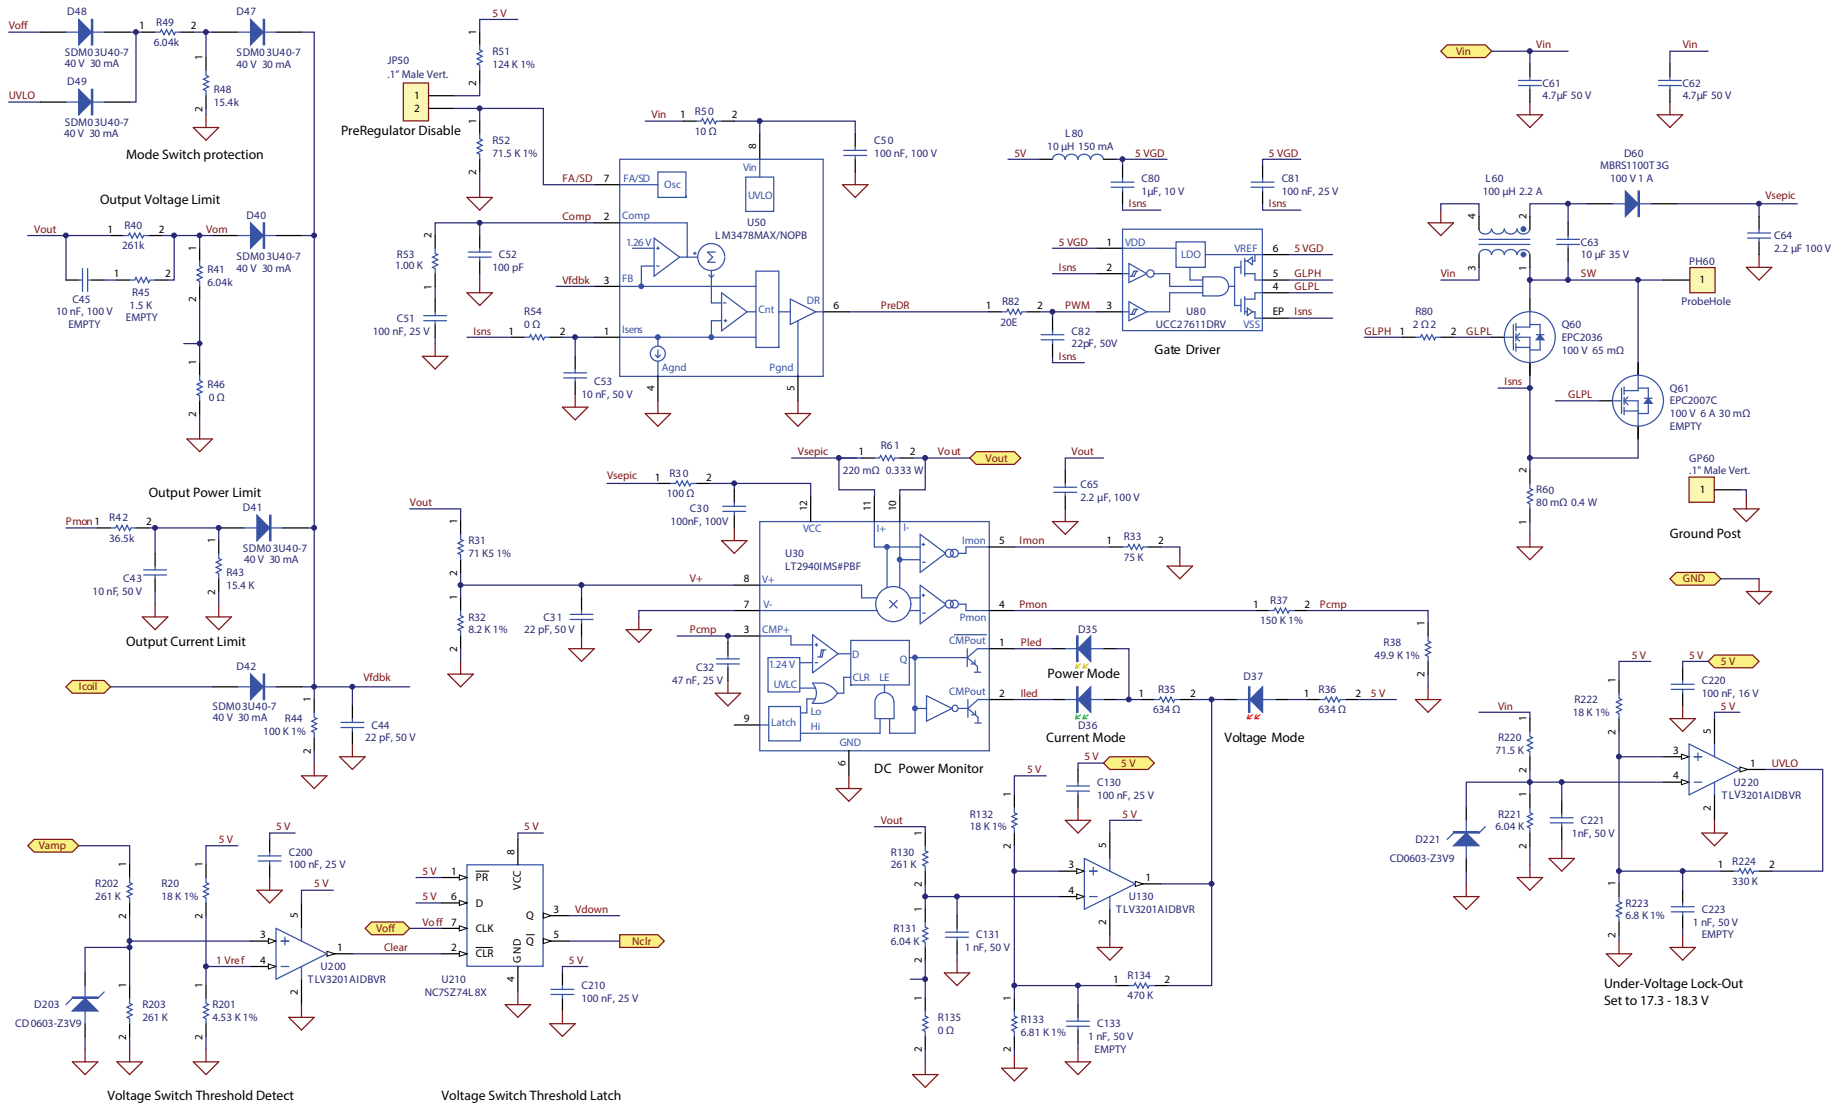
Voff D48 SDM03U40-7 40 V 30 mA
1 R49 6.04k 2
D47 SDM03U40-7 40 V 30 mA
UVLO D49 SDM03U40-7 40 V 30 mA
R48 15.4k
Mode Switch protection

5 V
JP50 .1" Male Vert.
1 2
PreRegulator Disable
R51 124 K 1%
R52 71.5 K 1%

Vin 1 R50 10 Ω 2
C50 100 nF, 100 V
FA/SD 7 FA/SD Osc
Vin UVLO
U50 LM3478MAX/NOPB
Comp 2 Comp
1.26 V
Vfdbk 3 FB
Cnt
DR 6 PreDR
Isns 1 R54 0 Ω 2 1 Isens
Agnd Pgnd
4 5
R53 1.00 K
C52 100 pF
C51 100 nF, 25 V
C53 10 nF, 50 V

Output Voltage Limit
Vout 1 R40 261k 2 Vom
D40 SDM03U40-7 40 V 30 mA
R41 6.04k
C45 10 nF, 100 V EMPTY
R45 1.5 K EMPTY
R46 0 Ω

5V L80 10 µH 150 mA 5 VGD
C80 1µF, 10 V Isns
5 VGD C81 100 nF, 25 V Isns
5 VGD 1 VDD LDO VREF 6 5 VGD
Isns 2 5 GLPH
4 GLPL
PWM 3 EP Isns
U80 UCC27611DRV VSS
1 R82 20E 2
C82 22pF, 50V Isns
Gate Driver

Vin C61 4.7µF 50 V
Vin C62 4.7µF 50 V
L60 100 µH 2.2 A
D60 MBRS1100T3G 100 V 1 A
Vsepic
C63 10 µF 35 V
C64 2.2 µF 100 V
Vin SW
PH60 1 ProbeHole
GLPH 1 R80 2 Ω2 2 GLPL
Q60 EPC2036 100 V 65 mΩ
Isns
GLPL
Q61 EPC2007C 100 V 6 A 30 mΩ EMPTY
R60 80 mΩ 0.4 W
GP60 .1" Male Vert. 1
Ground Post
GND

Vsepic 1 R61 2 Vout
220 mΩ 0.333 W
Vout C65 2.2 µF, 100 V
Vsepic 1 R30 100 Ω 2
C30 100nF, 100V
12 11 10
VCC I+ I-
U30 LT2940IMS#PBF
Imon 5 Imon 1 R33 75 K 2
V+ 8 V+
7 V-
Pmon 4 Pmon 1 R37 150 K 1% 2 Pcmp
R38 49.9 K 1%
Pcmp 3 CMP+
1.24 V UVLC
D Q CLR LE
CMPout 1 Pled D35
Power Mode
CMPout 2 Iled D36
Current Mode
1 R35 634 Ω 2
D37 Voltage Mode
1 R36 634 Ω 2 5 V
9 Latch Lo Hi GND 6
DC Power Monitor
C32 47 nF, 25 V

Output Power Limit
Pmon 1 R42 36.5k 2
D41 SDM03U40-7 40 V 30 mA
C43 10 nF, 50 V
R43 15.4 K
Output Current Limit
Icoil D42 SDM03U40-7 40 V 30 mA
Vfdbk
R44 100 K 1%
C44 22 pF, 50 V

Vout R31 71 K5 1%
R32 8.2 K 1%
C31 22 pF, 50 V

5 V 5 V C220 100 nF, 16 V
R222 18 K 1%
Vin R220 71.5 K
5 V
U220 TLV3201AIDBVR UVLO
D221 CD0603-Z3V9
R221 6.04 K
C221 1nF, 50 V
1 R224 330 K 2
R223 6.8 K 1%
C223 1 nF, 50 V EMPTY
Under-Voltage Lock-Out
Set to 17.3 - 18.3 V

5 V 5 V C130 100 nF, 25 V
R132 18 K 1%
Vout R130 261 K
5 V
U130 TLV3201AIDBVR
R131 6.04 K
C131 1 nF, 50 V
R135 0 Ω
1 R134 470 K 2
R133 6.81 K 1%
C133 1 nF, 50 V EMPTY

Vamp
5 V C200 100 nF, 25 V
R202 261 K
R20 18 K 1%
5 V
U200 TLV3201AIDBVR
1 Vref
D203 CD0603-Z3V9
R203 261 K
R201 4.53 K 1%
Voltage Switch Threshold Detect

5 V
5 V PR
5 V D
Voff Voff 7 CLK
Clear CLR
VCC
Q 3 Vdown
QI 5 Nclr
GND
U210 NC7SZ74L8X
5 V C210 100 nF, 25 V
Voltage Switch Threshold Latch